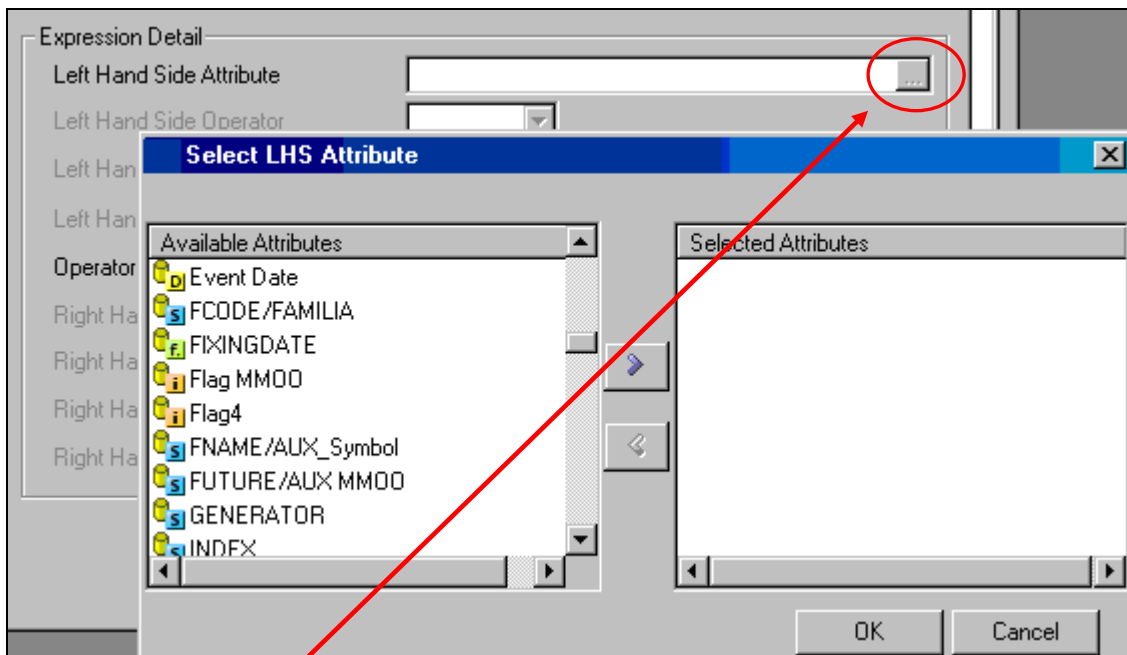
Expression Detail
Left Hand Side Attribute ...
Left Hand Side Operator
Left Han
Left Han
Operator
Right Ha
Right Ha
Right Ha
Right Ha

Select LHS Attribute

Available Attributes
D Event Date
S FCODE/FAMILIA
f. FIXINGDATE
i Flag MMOO
i Flag4
S FNAME/AUX_Symbol
S FUTURE/AUX MMOO
S GENERATOR
S INDEX

Selected Attributes

OK
Cancel